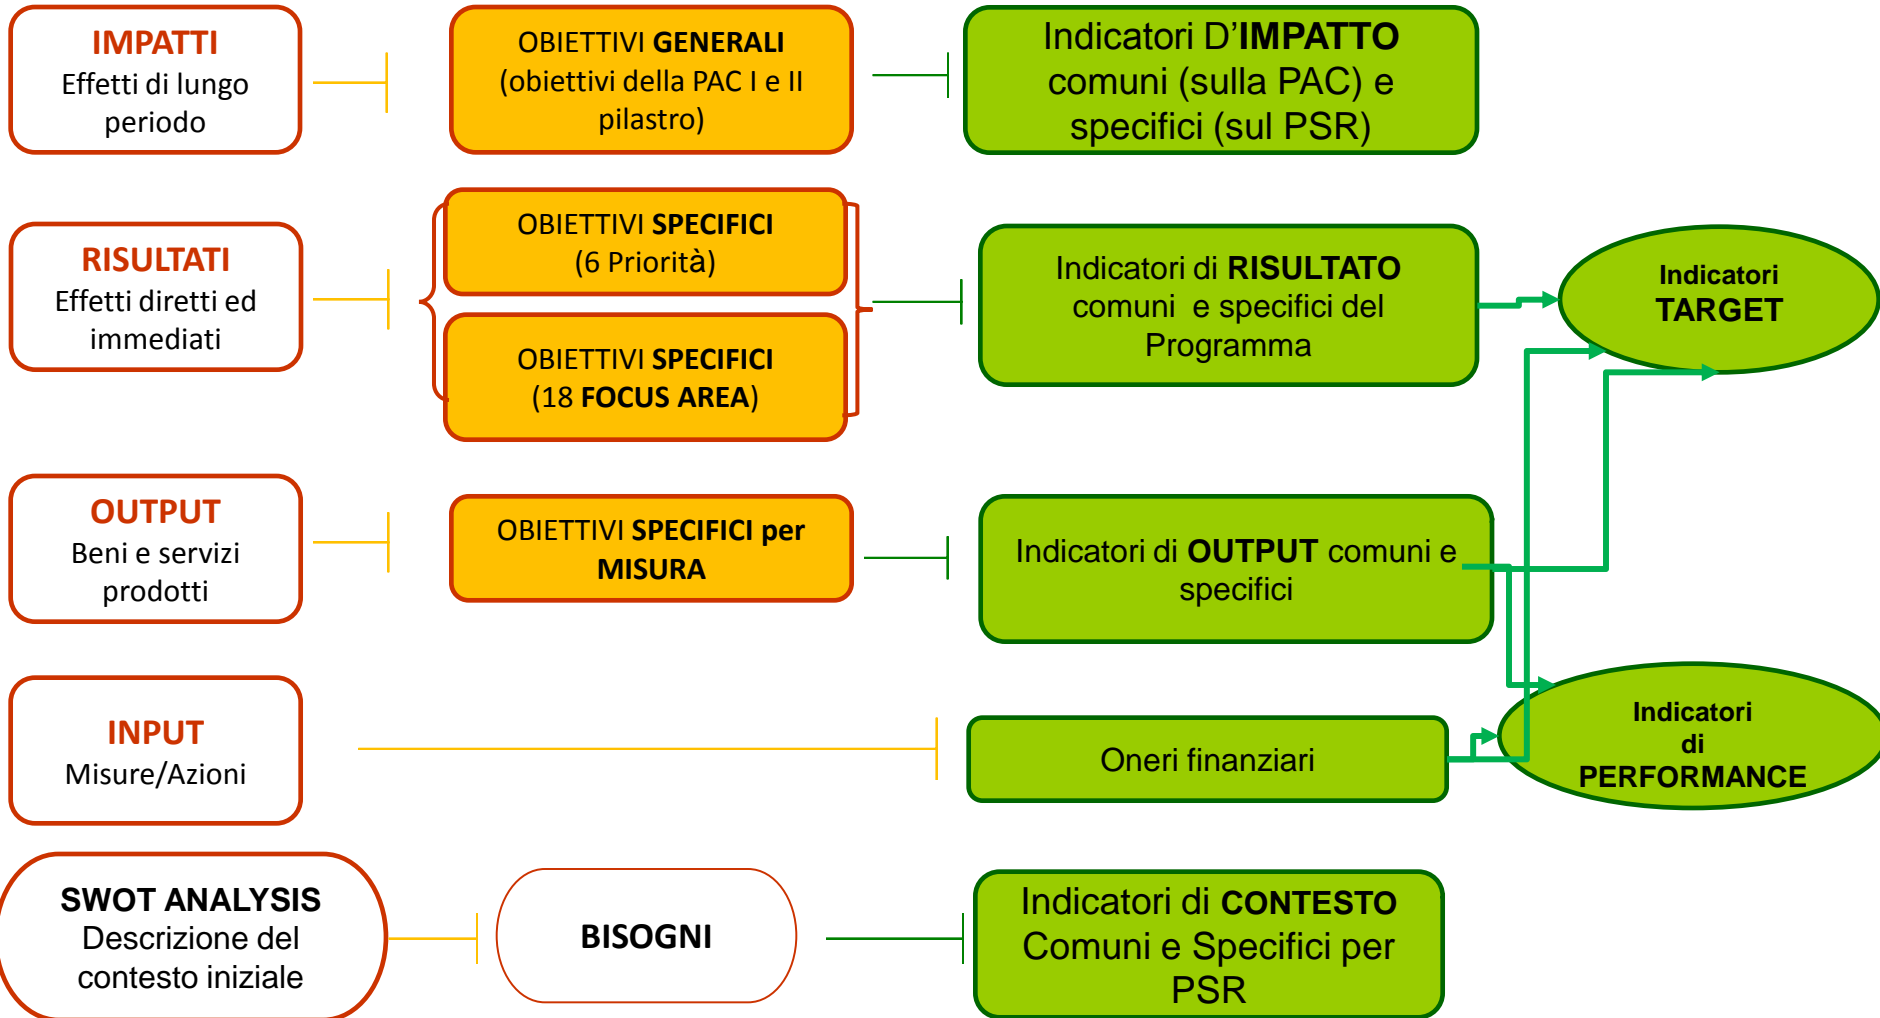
IMPATTI
Effetti di lungo periodo

OBIETTIVI GENERALI
(obiettivi della PAC I e II pilastro)

Indicatori D'IMPATTO comuni (sulla PAC) e specifici (sul PSR)

RISULTATI
Effetti diretti ed immediati

OBIETTIVI SPECIFICI
(6 Priorità)

OBIETTIVI SPECIFICI
(18 FOCUS AREA)

Indicatori di RISULTATO comuni e specifici del Programma

Indicatori
TARGET

OUTPUT
Beni e servizi prodotti

OBIETTIVI SPECIFICI per MISURA

Indicatori di OUTPUT comuni e specifici

INPUT
Misure/Azioni

Oneri finanziari

Indicatori
di
PERFORMANCE

SWOT ANALYSIS
Descrizione del contesto iniziale

BISOGNI

Indicatori di CONTESTO Comuni e Specifici per PSR